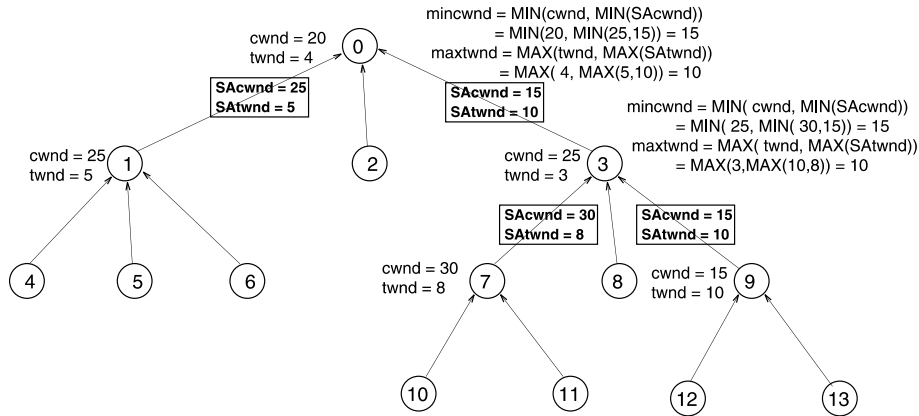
mincwnd = MIN(cwnd, MIN(SAcwnd))
= MIN(20, MIN(25,15)) = 15
maxtwnd = MAX(twnd, MAX(SAtwnd))
= MAX( 4, MAX(5,10)) = 10

cwnd = 20
twnd = 4

0

SAcwnd = 25
SAtwnd = 5

SAcwnd = 15
SAtwnd = 10

mincwnd = MIN( cwnd, MIN(SAcwnd))
= MIN( 25, MIN( 30,15)) = 15
maxtwnd = MAX( twnd, MAX(SAtwnd))
= MAX(3,MAX(10,8)) = 10

cwnd = 25
twnd = 5

1

2

cwnd = 25
twnd = 3

3

SAcwnd = 30
SAtwnd = 8

SAcwnd = 15
SAtwnd = 10

4

5

6

cwnd = 30
twnd = 8

7

8

cwnd = 15
twnd = 10

9

10

11

12

13